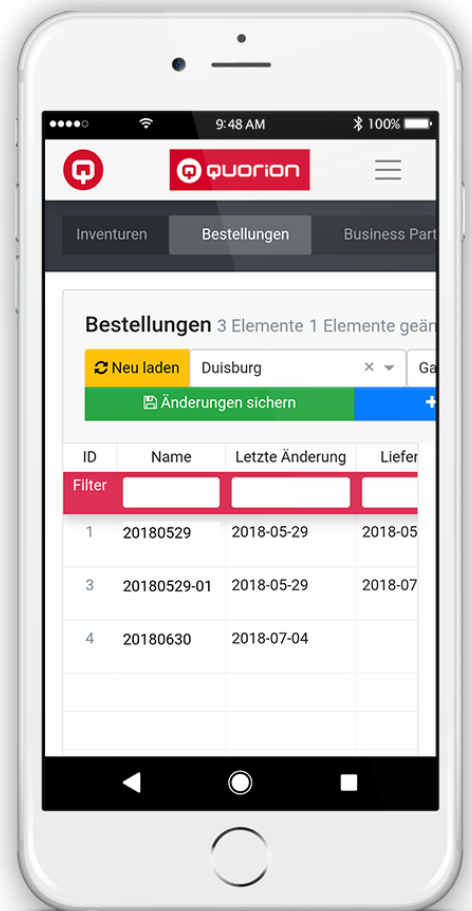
●●●●○ 9:48 AM 100%

quorion

Inventuren Bestellungen Business Part

Bestellungen 3 Elemente 1 Elemente geä

Neu laden Duisburg × Ga

Änderungen sichern +

| ID | Name | Letzte Änderung | Liefer |
|---|---|---|---|
| Filter | | | |
| 1 | 20180529 | 2018-05-29 | 2018-05 |
| 3 | 20180529-01 | 2018-05-29 | 2018-07 |
| 4 | 20180630 | 2018-07-04 | |